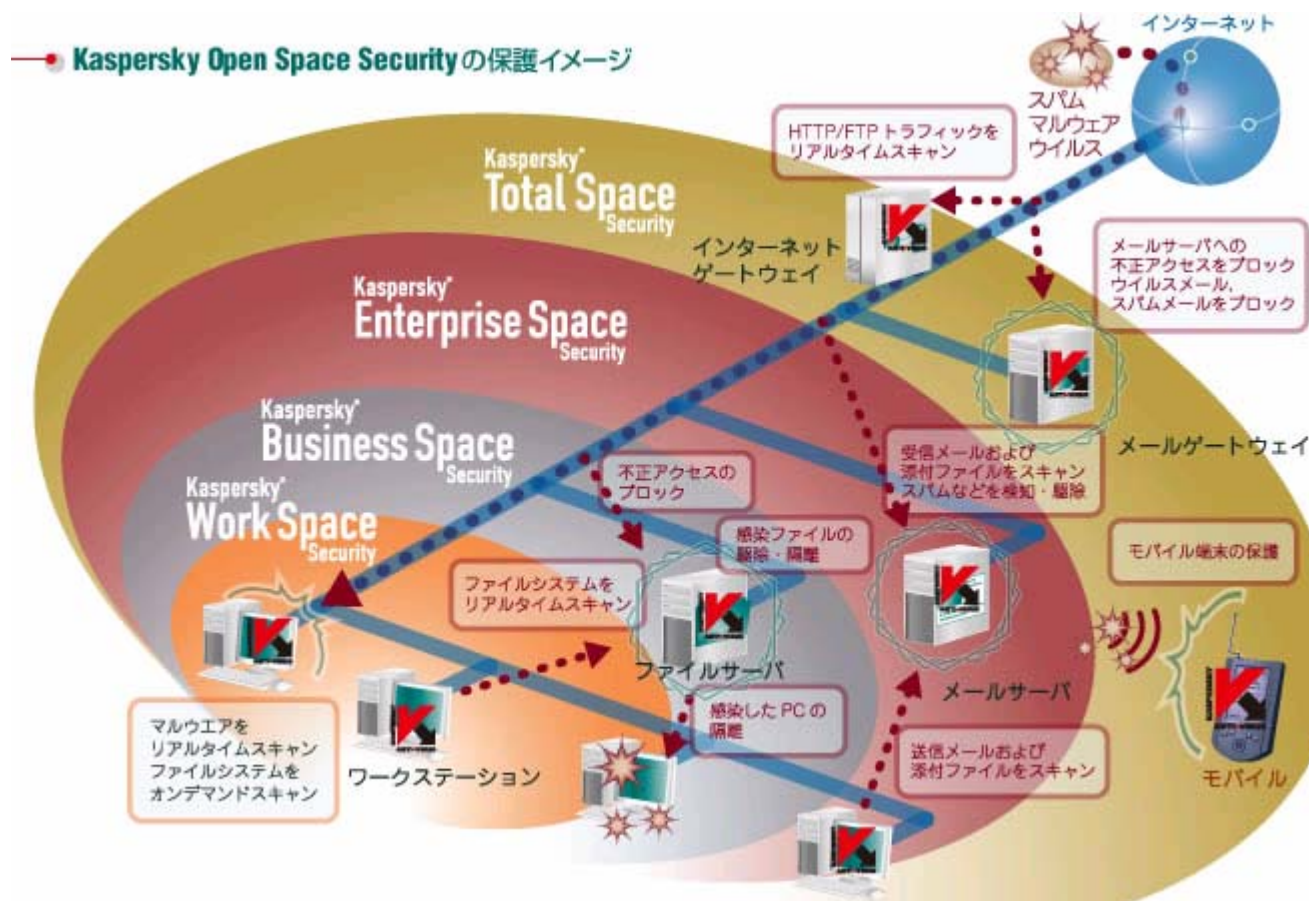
Kaspersky Open Space Securityの保護イメージ

インターネット

スパム
マルウェア
ウイルス

HTTP/FTP トラフィックを
リアルタイムスキャン

Kaspersky® Total Space Security

インターネット
ゲートウェイ

メールサーバへの
不正アクセスをブロック
ウイルスメール、
スパムメールをブロック

Kaspersky® Enterprise Space Security

メールゲートウェイ

Kaspersky® Business Space Security

受信メールおよび
添付ファイルをスキャン
スパムなどを検知・駆除

不正アクセスの
ブロック

Kaspersky® Work Space Security

感染ファイルの
駆除・隔離

モバイル端末の保護

ファイルシステムを
リアルタイムスキャン

ファイルサーバ

メールサーバ

感染したPCの
隔離

マルウエアを
リアルタイムスキャン
ファイルシステムを
オンデマンドスキャン

ワークステーション

送信メールおよび
添付ファイルをスキャン

モバイル